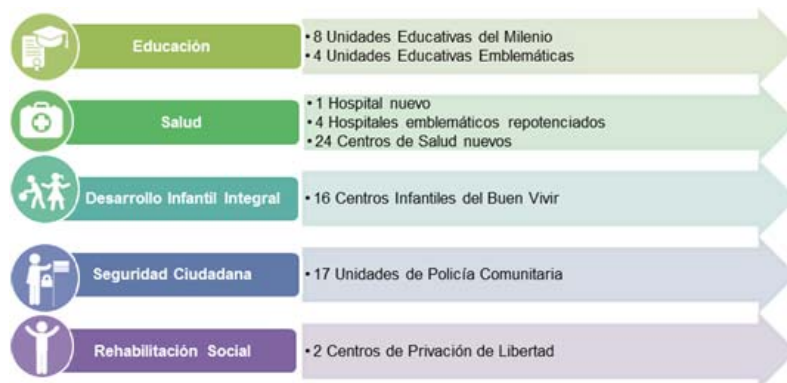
Educación

• 8 Unidades Educativas del Milenio
• 4 Unidades Educativas Emblemáticas

Salud

• 1 Hospital nuevo
• 4 Hospitales emblemáticos repotenciados
• 24 Centros de Salud nuevos

Desarrollo Infantil Integral

• 16 Centros Infantiles del Buen Vivir

Seguridad Ciudadana

• 17 Unidades de Policía Comunitaria

Rehabilitación Social

• 2 Centros de Privación de Libertad